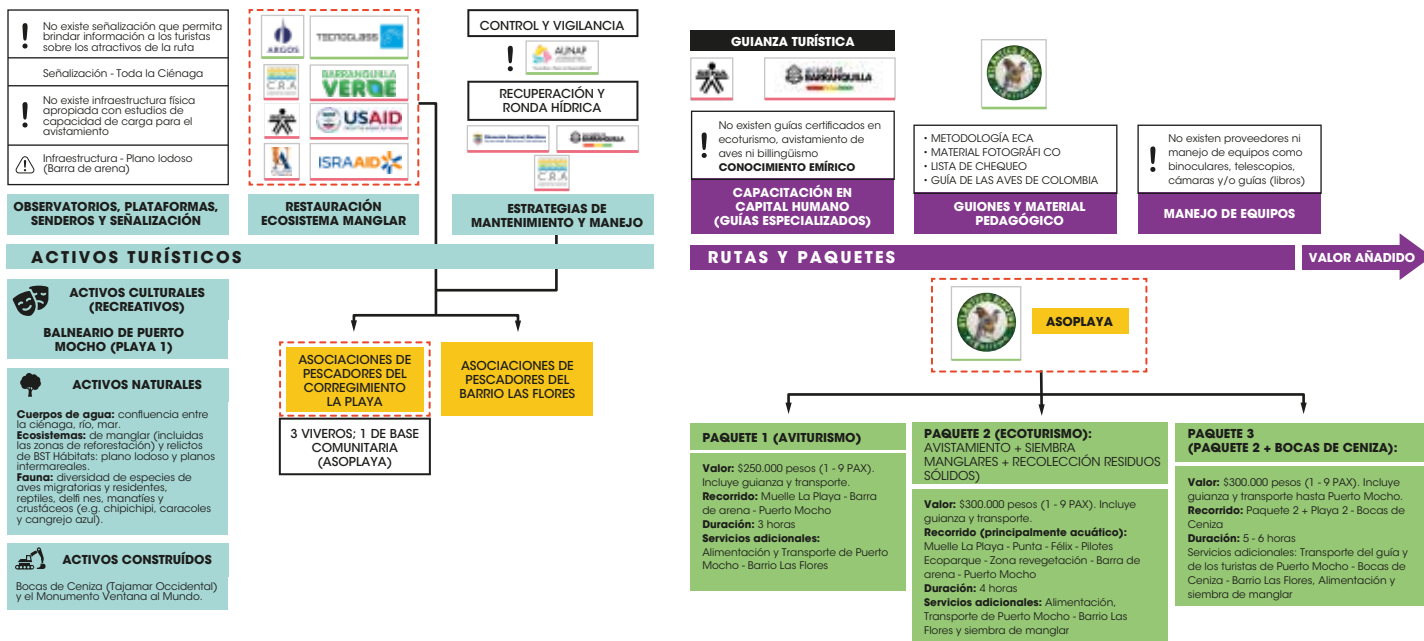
!
No existe señalización que permita brindar información a los turistas sobre los atractivos de la ruta

Señalización - Toda la Ciénaga

!
No existe infraestructura física apropiada con estudios de capacidad de carga para el avistamiento

Infraestructura - Plano lodoso (Barra de arena)

OBSERVATORIOS, PLATAFORMAS, SENDEROS Y SEÑALIZACIÓN

ARGOS
TECNOGLASS
C.R.A
BARRANQUILLA VERDE
USAID
ISRAAID

RESTAURACIÓN ECOSISTEMA MANGLAR

CONTROL Y VIGILANCIA

!
AUNAP

RECUPERACIÓN Y RONDA HÍDRICA

Dirección General Marítima
BARRANQUILLA
C.R.A

ESTRATEGIAS DE MANTENIMIENTO Y MANEJO

ACTIVOS TURÍSTICOS

ACTIVOS CULTURALES (RECREATIVOS)

BALNEARIO DE PUERTO MOCHO (PLAYA 1)

ACTIVOS NATURALES

**Cuerpos de agua:** confluencia entre la ciénaga, río, mar.
**Ecosistemas:** de manglar (incluidas las zonas de reforestación) y relictos de BST Hábitats: plano lodoso y planos intermareales.
**Fauna:** diversidad de especies de aves migratorias y residentes, reptiles, delfi nes, manatíes y crustáceos (e.g. chipichipi, caracoles y cangrejo azul).

ACTIVOS CONSTRUÍDOS

Bocas de Ceniza (Tajamar Occidental) y el Monumento Ventana al Mundo.

ASOCIACIONES DE PESCADORES DEL CORREGIMIENTO LA PLAYA

3 VIVEROS; 1 DE BASE COMUNITARIA (ASOPLAYA)

ASOCIACIONES DE PESCADORES DEL BARRIO LAS FLORES

GUIANZA TURÍSTICA

SENA
ALCALDÍA DE BARRANQUILLA

!
No existen guías certificados en ecoturismo, avistamiento de aves ni billingüismo
**CONOCIMIENTO EMÍRICO**

CAPACITACIÓN EN CAPITAL HUMANO (GUÍAS ESPECIALIZADOS)

• METODOLOGÍA ECA
• MATERIAL FOTOGRÁFI CO
• LISTA DE CHEQUEO
• GUÍA DE LAS AVES DE COLOMBIA

GUIONES Y MATERIAL PEDAGÓGICO

!
No existen proveedores ni manejo de equipos como binoculares, telescopios, cámaras y/o guías (libros)

MANEJO DE EQUIPOS

RUTAS Y PAQUETES

VALOR AÑADIDO

ASOPLAYA

PAQUETE 1 (AVITURISMO)

**Valor:** $250.000 pesos (1 - 9 PAX). Incluye guianza y transporte.
**Recorrido:** Muelle La Playa - Barra de arena - Puerto Mocho
**Duración:** 3 horas
**Servicios adicionales:** Alimentación y Transporte de Puerto Mocho - Barrio Las Flores

PAQUETE 2 (ECOTURISMO):
AVISTAMIENTO + SIEMBRA MANGLARES + RECOLECCIÓN RESIDUOS SÓLIDOS)

**Valor:** $300.000 pesos (1 - 9 PAX). Incluye guianza y transporte.
**Recorrido (principalmente acuático):** Muelle La Playa - Punta - Félix - Pilotes Ecoparque - Zona revegetación - Barra de arena - Puerto Mocho
**Duración:** 4 horas
**Servicios adicionales:** Alimentación, Transporte de Puerto Mocho - Barrio Las Flores y siembra de manglar

PAQUETE 3 (PAQUETE 2 + BOCAS DE CENIZA):

**Valor:** $300.000 pesos (1 - 9 PAX). Incluye guianza y transporte hasta Puerto Mocho.
**Recorrido:** Paquete 2 + Playa 2 - Bocas de Ceniza
**Duración:** 5 - 6 horas
Servicios adicionales: Transporte del guía y de los turistas de Puerto Mocho - Bocas de Ceniza - Barrio Las Flores, Alimentación y siembra de manglar